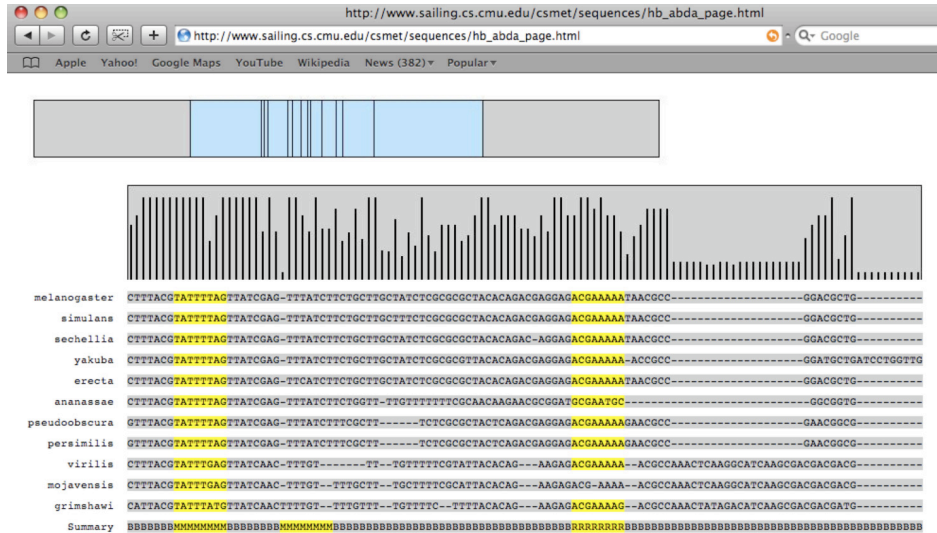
http://www.sailing.cs.cmu.edu/csmet/sequences/hb_abda_page.html

http://www.sailing.cs.cmu.edu/csmet/sequences/hb_abda_page.html

Q- Google

Apple Yahoo! Google Maps YouTube Wikipedia News (382) ▾ Popular ▾

melanogaster CTTTACGTATTTTAGTTATCGAG-TTTATCTTCTGCTTGCTATCTCGCGCGCTACACAGACGAGGAGACGAAAAATAACGCC--------------------GGACGCTG----------

simulans CTTTACGTATTTTAGTTATCGAG-TTTATCTTCTGCTTGCTTTCTCGCGCGCTACACAGACGAGGAGACGAAAAATAACGCC--------------------GGACGCTG----------

sechellia CTTTACGTATTTTAGTTATCGAG-TTTATCTTCTGCTTGCTATCTCGCGCGCTACACAGAC-AGGAGACGAAAAATAACGCC--------------------GGACGCTG----------

yakuba CTTTACGTATTTTAGTTATCGAG-TTTATCTTCTGCTTGCTATCTCGCGCGTTACACAGACGAGGAGACGAAAAA-ACCGCC--------------------GGATGCTGATCCTGGTTG

erecta CTTTACGTATTTTAGTTATCGAG-TTCATCTTCTGCTTGCTATCTCGCGCGCTACACAGACGAGGAGACGAAAAATAACGCC--------------------GGACGCTG----------

ananassae CTTTACGTATTTTAGTTATCGAG-TTTATCTTCTGGTT-TTGTTTTTTTCGCAACAAGAACGCGGATGCGAATGC----------------------------GGCGGTG----------

pseudoobscura GTTTACGTATTTTAGTTATCGAG-TTTATCTTTCGCTT------TCTCGCGCTACTCAGACGAGGAGACGAAAAAGAACGCC--------------------GAACGGCG----------

persimilis GTTTACGTATTTTAGTTATCGAG-TTTATCTTTCGCTT------TCTCGCGCTACTCAGACGAGGAGACGAAAAAGAACGCC--------------------GAACGGCG----------

virilis CTTTACGTATTTGAGTTATCAAC-TTTGT-------TT--TGTTTTTCGTATTACACAG---AAGAGACGAAAAA--ACGCCAAACTCAAGGCATCAAGCGACGACGACG----------

mojavensis CTTTACGTATTTGAGTTATCAAC-TTTGT--TTTGCTT--TGCTTTTCGCATTACACAG---AAGAGACG-AAAA--ACGCCAAACTCAAGGCATCAAGCGACGACGACG----------

grimshawi CATTACGTATTTATGTTATCAACTTTTGT--TTTGTTT--TGTTTTC--TTTTACACAG---AAGAGACGAAAAAG--ACGCCAAACTATAGACATCAAGCGACGACGATG----------

Summary BBBBBBBMMMMMMMMBBBBBBBBMMMMMMMMBBBBBBBBBBBBBBBBBBBBBBBBBBBBBBBBBBBBBRRRRRRRRBBBBBBBBBBBBBBBBBBBBBBBBBBBBBBBBBBBBBBBBBB